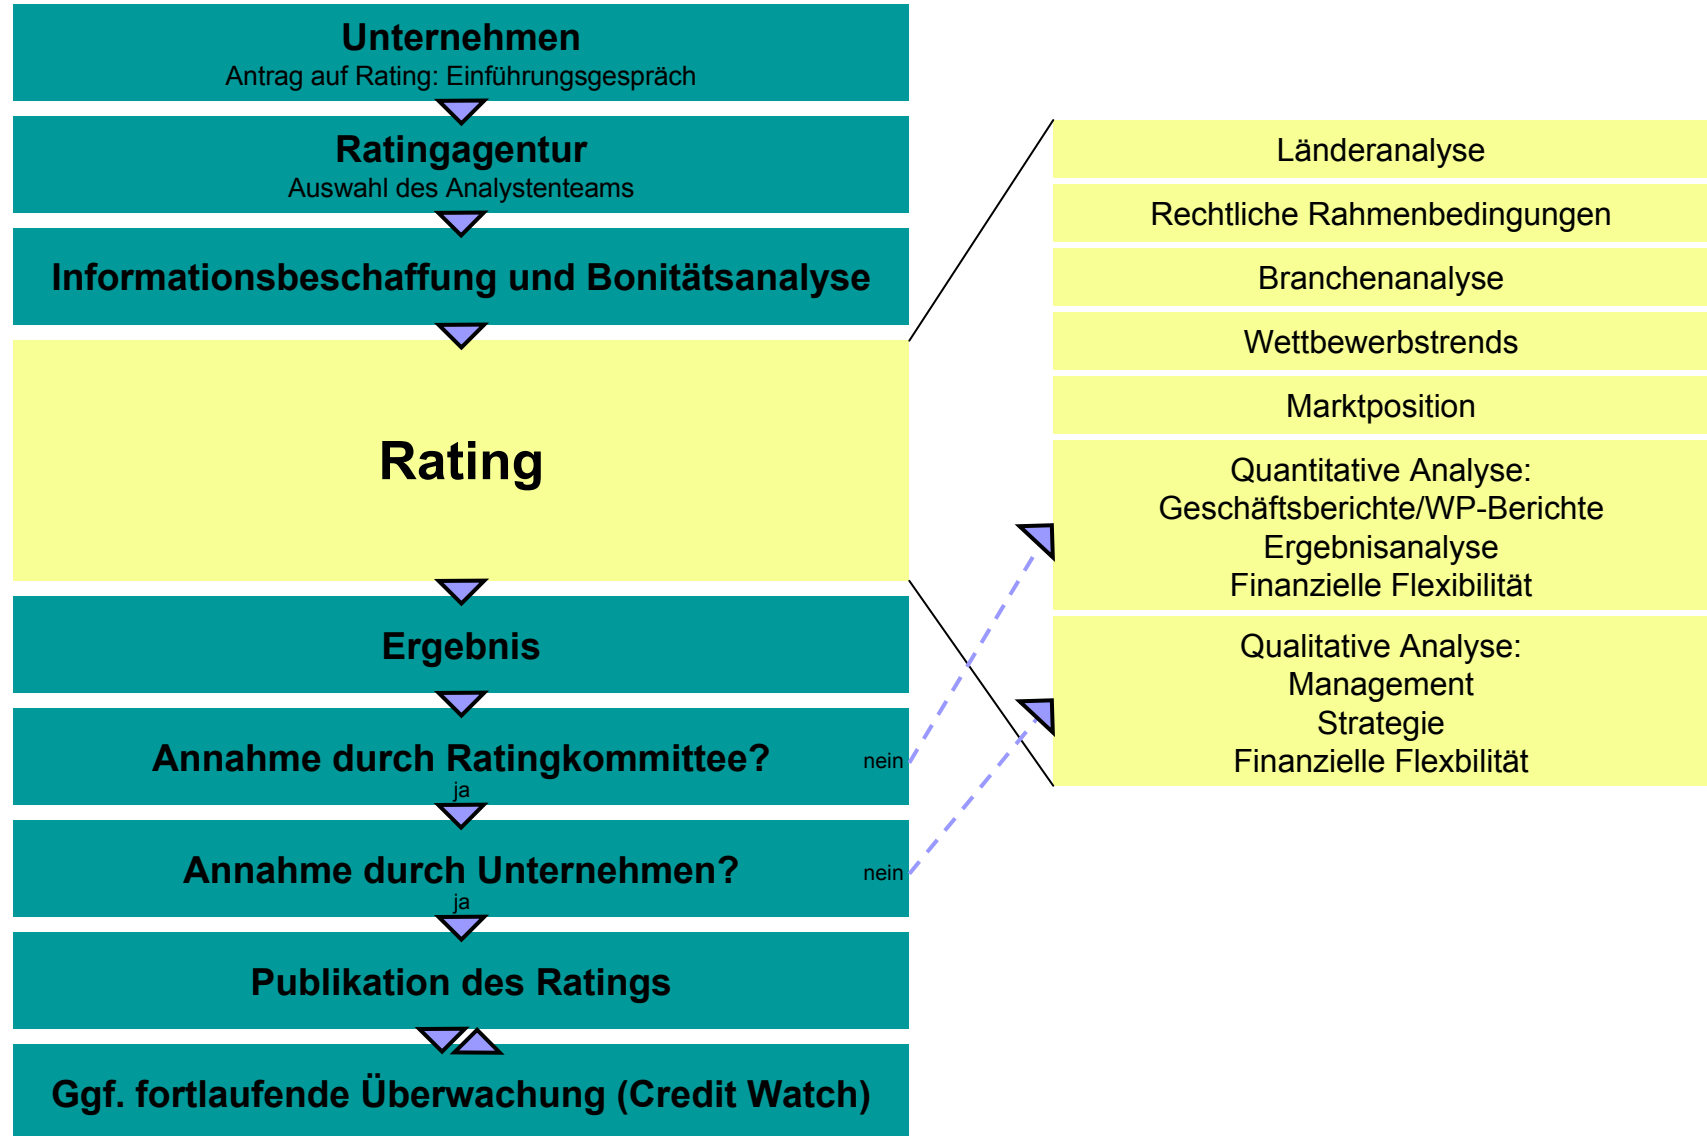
Unternehmen
Antrag auf Rating: Einführungsgespräch

Ratingagentur
Auswahl des Analystenteams

Informationsbeschaffung und Bonitätsanalyse

Rating

Ergebnis

Annahme durch Ratingkommittee?
nein
ja

Annahme durch Unternehmen?
nein
ja

Publikation des Ratings

Ggf. fortlaufende Überwachung (Credit Watch)

Länderanalyse

Rechtliche Rahmenbedingungen

Branchenanalyse

Wettbewerbstrends

Marktposition

Quantitative Analyse:
Geschäftsberichte/WP-Berichte
Ergebnisanalyse
Finanzielle Flexibilität

Qualitative Analyse:
Management
Strategie
Finanzielle Flexbilität